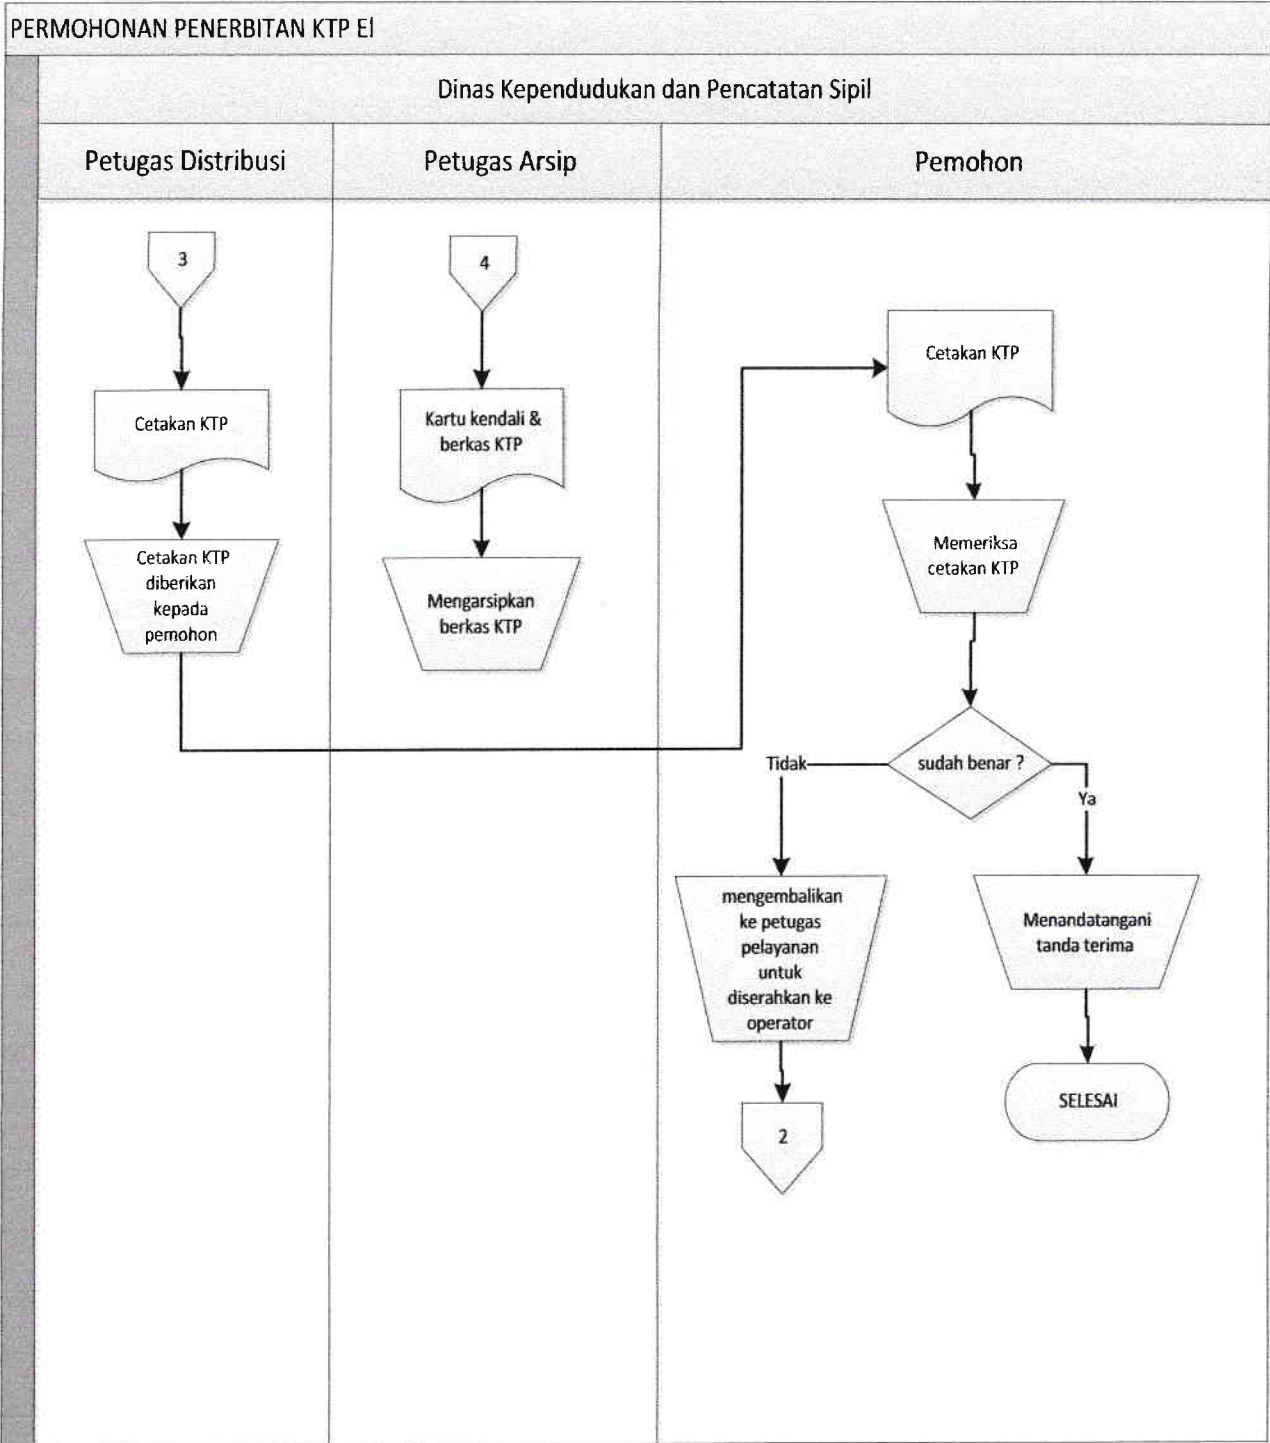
PERMOHONAN PENERBITAN KTP El

Dinas Kependudukan dan Pencatatan Sipil

Petugas Distribusi

Petugas Arsip

Pemohon

3

Cetakan KTP

Cetakan KTP diberikan kepada pemohon

4

Kartu kendali & berkas KTP

Mengarsipkan berkas KTP

Cetakan KTP

Memeriksa cetakan KTP

sudah benar ?

Tidak

Ya

mengembalikan ke petugas pelayanan untuk diserahkan ke operator

2

Menandatangani tanda terima

SELESAI